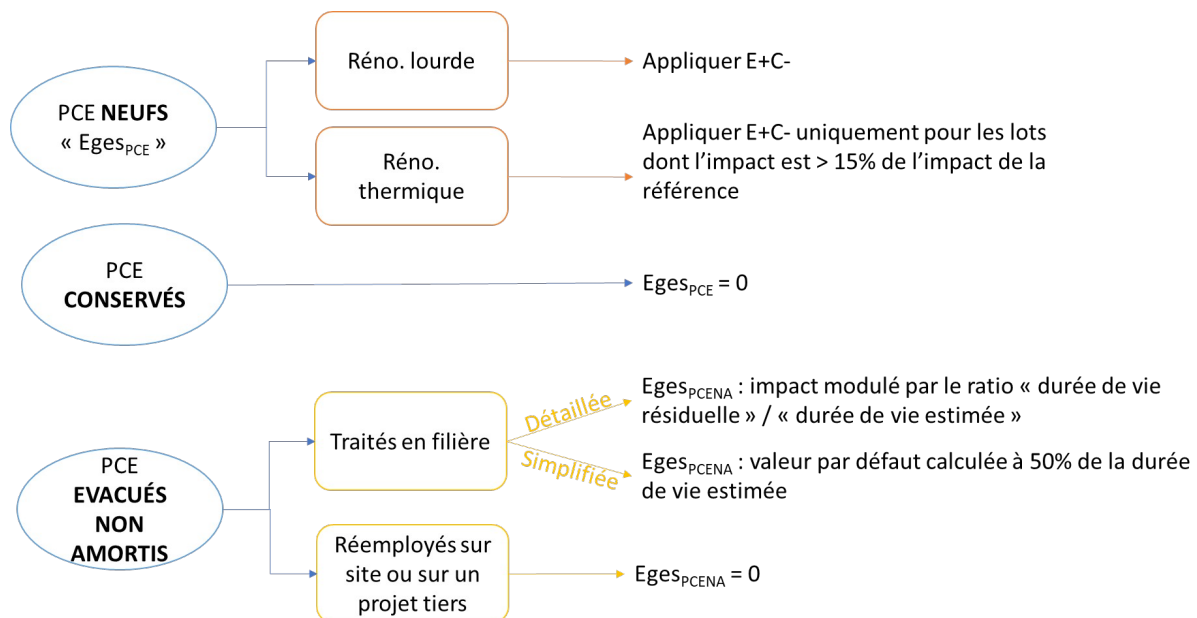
PCE **NEUFS**
« Eges$_{PCE}$ »

Réno. lourde

Appliquer E+C-

Réno. thermique

Appliquer E+C- uniquement pour les lots dont l'impact est > 15% de l'impact de la référence

PCE **CONSERVÉS**

Eges$_{PCE}$ = 0

PCE **EVACUÉS NON AMORTIS**

Traités en filière

Détaillée

Eges$_{PCENA}$ : impact modulé par le ratio « durée de vie résiduelle » / « durée de vie estimée »

Simplifiée

Eges$_{PCENA}$ : valeur par défaut calculée à 50% de la durée de vie estimée

Réemployés sur site ou sur un projet tiers

Eges$_{PCENA}$ = 0